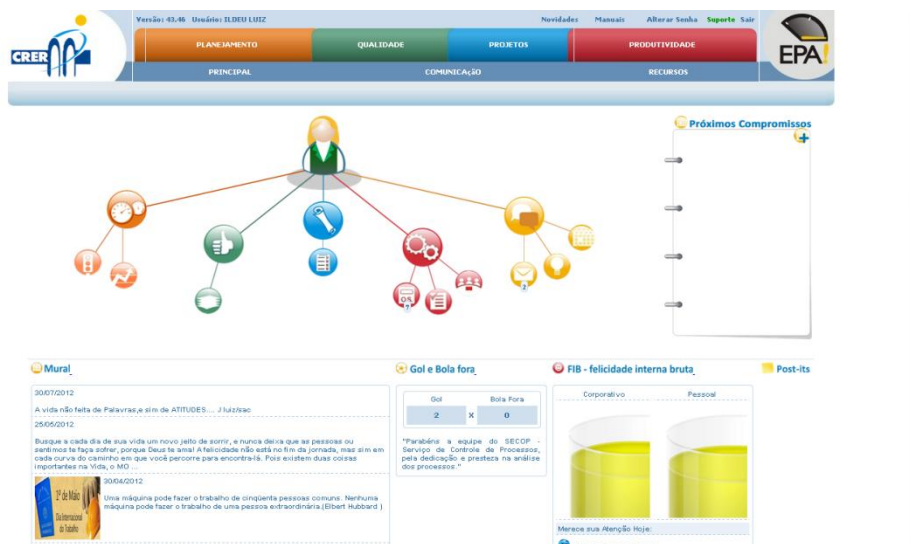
CRER

Versão: 43.46 Usuário: ILDEU LUIZ

Novidades Manuais Alterar Senha Suporte Sair

PLANEJAMENTO QUALIDADE PROJETOS PRODUTIVIDADE

PRINCIPAL COMUNICAÇÃO RECURSOS

EPA!

Próximos Compromissos

Mural

30/07/2012

A vida não feita de Palavras,e sim de ATITUDES.... J luiz/sac

25/06/2012

Busque a cada dia de sua vida um novo jeito de sorrir, e nunca deixa que as pessoas ou sentimos te faça sofrer, porque Deus te ama! A felicidade não está no fim da jornada, mas sim em cada curva do caminho em que você percorre para encontra-lá. Pois existem duas coisas importantes na Vida, o MO ...

1° de Maio Dia Internacional do Trabalho

30/04/2012

Uma máquina pode fazer o trabalho de cinqüenta pessoas comuns. Nenhuma máquina pode fazer o trabalho de uma pessoa extraordinária.(Elbert Hubbard )

Gol e Bola fora

| Gol | | Bola Fora |
|---|---|---|
| 2 | x | 0 |

"Parabéns a equipe do SECOP - Serviço de Controle de Processos, pela dedicação e presteza na análise dos processos."

FIB - felicidade interna bruta

Corporativo Pessoal

Merece sua Atenção Hoje:

Post-its